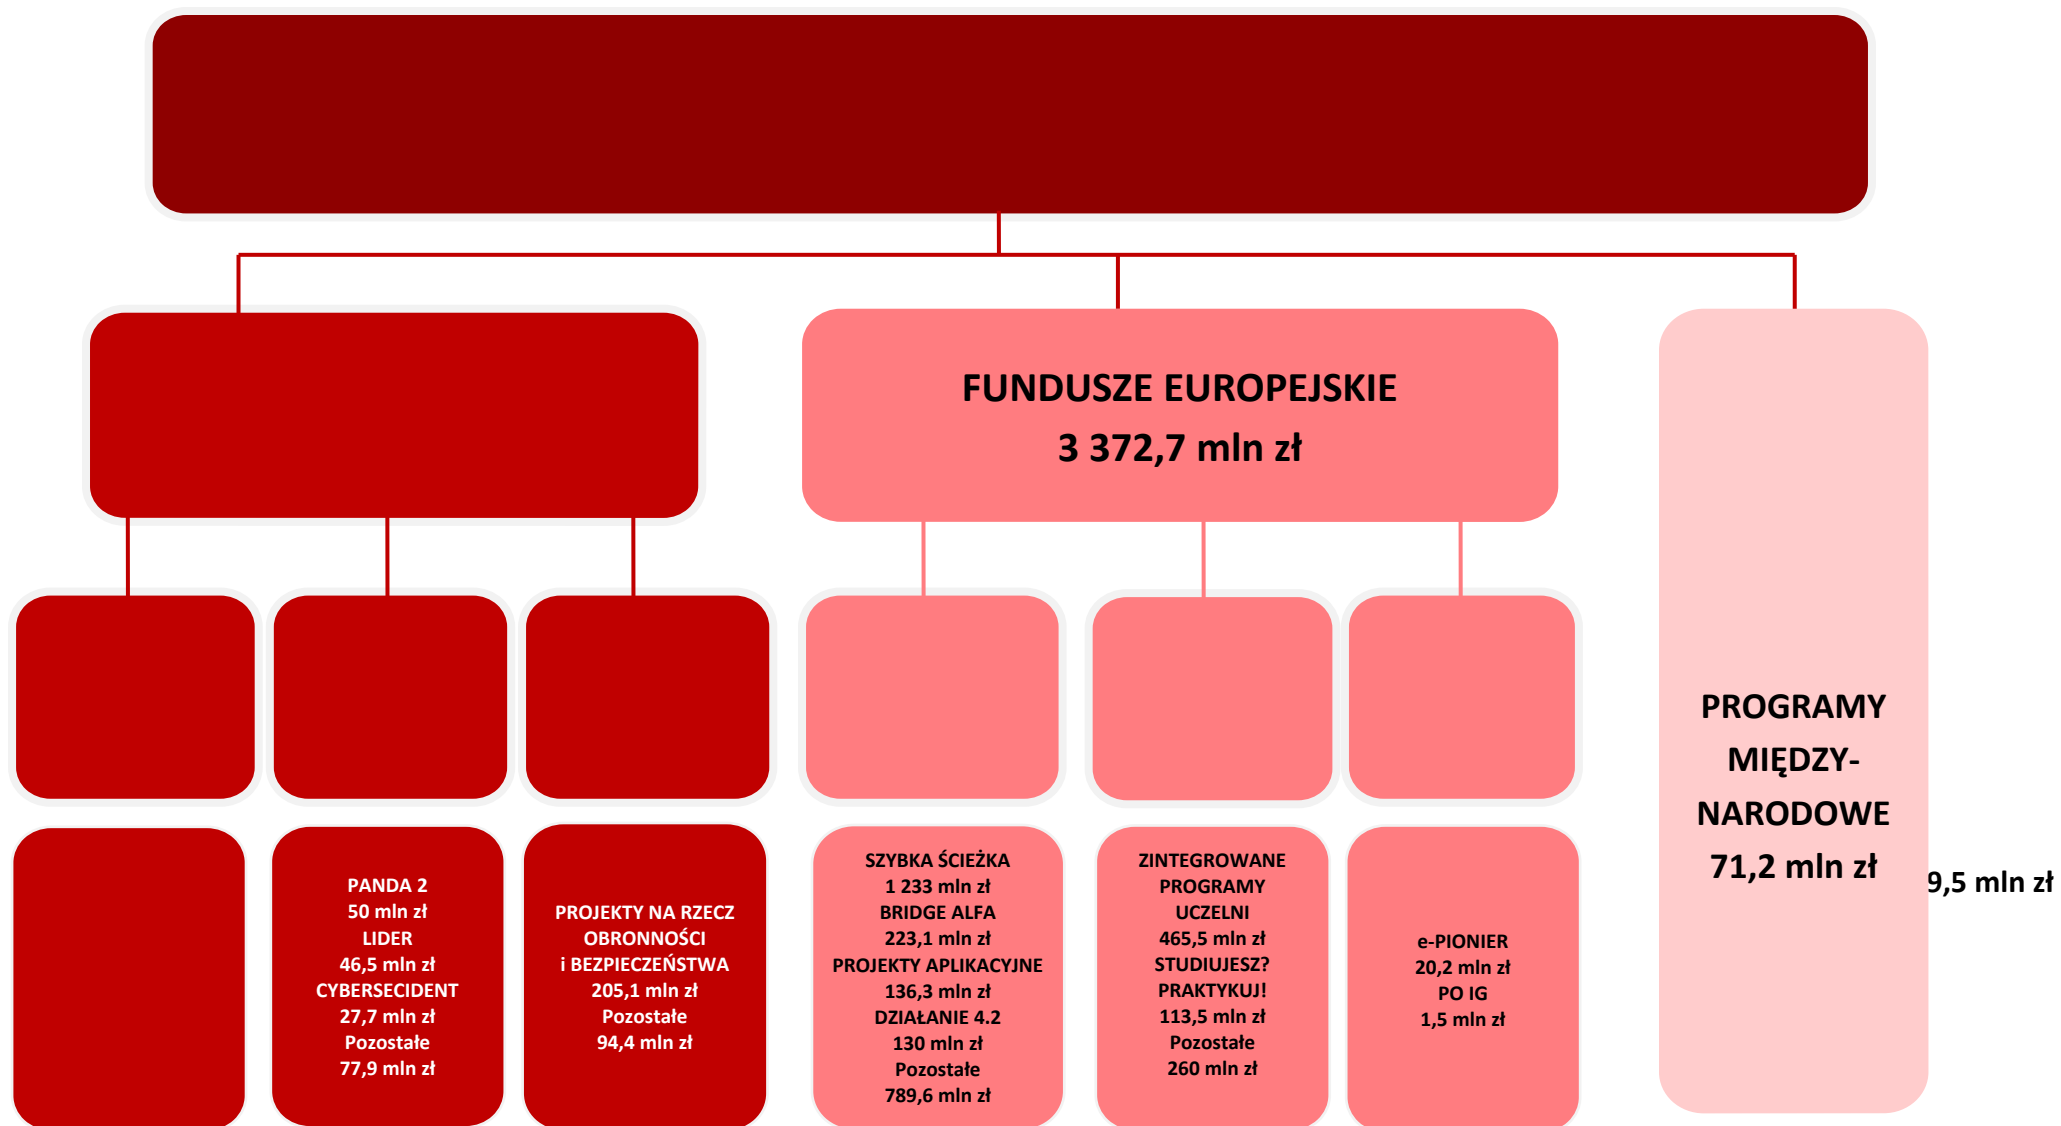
FUNDUSZE EUROPEJSKIE
3 372,7 mln zł

PANDA 2
50 mln zł
LIDER
46,5 mln zł
CYBERSECIDENT
27,7 mln zł
Pozostałe
77,9 mln zł

PROJEKTY NA RZECZ OBRONNOŚCI i BEZPIECZEŃSTWA
205,1 mln zł
Pozostałe
94,4 mln zł

SZYBKA ŚCIEŻKA
1 233 mln zł
BRIDGE ALFA
223,1 mln zł
PROJEKTY APLIKACYJNE
136,3 mln zł
DZIAŁANIE 4.2
130 mln zł
Pozostałe
789,6 mln zł

ZINTEGROWANE PROGRAMY UCZELNI
465,5 mln zł
STUDIUJESZ? PRAKTYKUJ!
113,5 mln zł
Pozostałe
260 mln zł

e-PIONIER
20,2 mln zł
PO IG
1,5 mln zł

PROGRAMY MIĘDZYNARODOWE
71,2 mln zł

9,5 mln zł